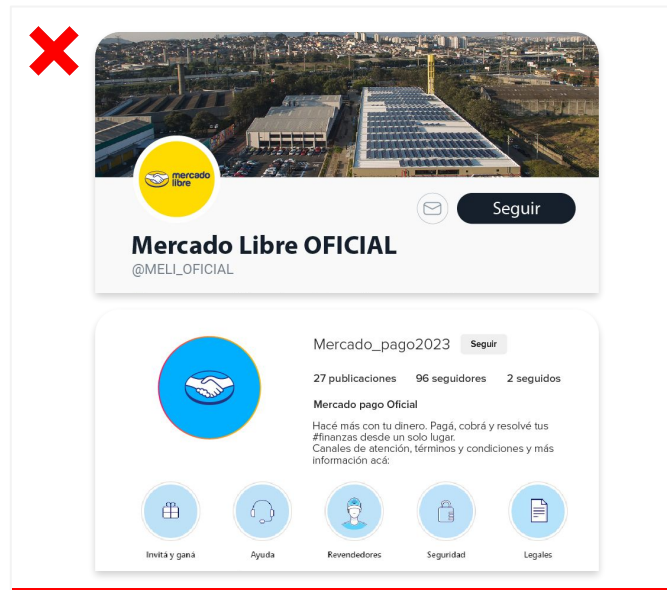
mercado libre

Seguir

Mercado Libre OFICIAL

@MELI_OFICIAL

Mercado_pago2023 Seguir

27 publicaciones 96 seguidores 2 seguidos

Mercado pago Oficial

Hacé más con tu dinero. Pagá, cobrá y resolvé tus #finanzas desde un solo lugar.
Canales de atención, términos y condiciones y más información acá:

Invitá y ganá

Ayuda

Revendedores

Seguridad

Legales